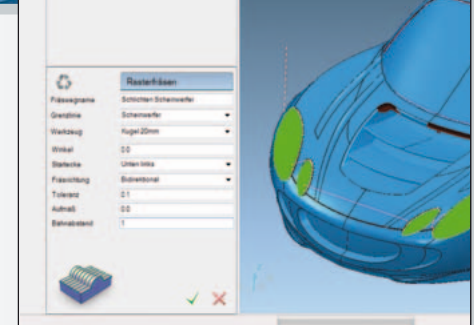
Rasterfräsen

| | |
|---|---|
| Fräsvorgrame | Schlichten Scheinwerfer |
| Grenzlinie | Scheinwerfer |
| Werkzeug | Kugel 20mm |
| Winkel | 0.0 |
| Starteckie | Unten links |
| Fräsrichtung | Bidirektional |
| Toleranz | 0.1 |
| Aufmaß | 0.0 |
| Bahnabstand | 1 |

✓ ✗